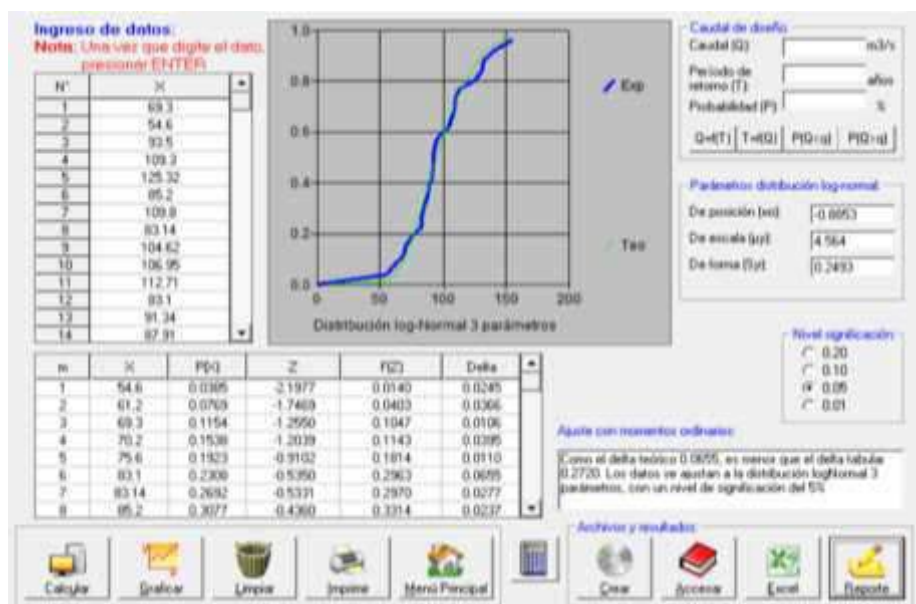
Ingreso de datos:
Nota: Una vez que digite el dato, presionar ENTER

| N° | X |
|---|---|
| 1 | 69.3 |
| 2 | 54.6 |
| 3 | 93.5 |
| 4 | 109.3 |
| 5 | 125.32 |
| 6 | 85.2 |
| 7 | 109.8 |
| 8 | 83.14 |
| 9 | 104.62 |
| 10 | 106.95 |
| 11 | 112.71 |
| 12 | 83.1 |
| 13 | 91.34 |
| 14 | 87.91 |

1.0
0.8
0.6
0.4
0.2
0.0
0 50 100 150 200
Distribución log-Normal 3 parámetros
Exp
Teo

Caudal de diseño
Caudal (Q) m3/s
Periodo de retorno (T) años
Probabilidad (P) %
Q=f(T) T=f(Q) P(Q<=q) P(Q>q)

Parámetros distribución log-normal
De posición (xo) -0.8853
De escala (µy) 4.564
De forma (Sy) 0.2493

| m | X | P(X) | Z | F(Z) | Delta |
|---|---|---|---|---|---|
| 1 | 54.6 | 0.0385 | -2.1977 | 0.0140 | 0.0245 |
| 2 | 61.2 | 0.0769 | -1.7469 | 0.0403 | 0.0366 |
| 3 | 69.3 | 0.1154 | -1.2550 | 0.1047 | 0.0106 |
| 4 | 70.2 | 0.1538 | -1.2039 | 0.1143 | 0.0395 |
| 5 | 75.6 | 0.1923 | -0.9102 | 0.1814 | 0.0110 |
| 6 | 83.1 | 0.2308 | -0.5350 | 0.2963 | 0.0655 |
| 7 | 83.14 | 0.2692 | -0.5331 | 0.2970 | 0.0277 |
| 8 | 85.2 | 0.3077 | -0.4360 | 0.3314 | 0.0237 |

Nivel significación
0.20
0.10
0.05
0.01

Ajuste con momentos ordinarios:
Como el delta teórico 0.0655, es menor que el delta tabular 0.2720. Los datos se ajustan a la distribución logNormal 3 parámetros, con un nivel de significación del 5%

Archivos y resultados
Calcular Graficar Limpiar Imprimir Menú Principal Crear Accesar Excel Reporte